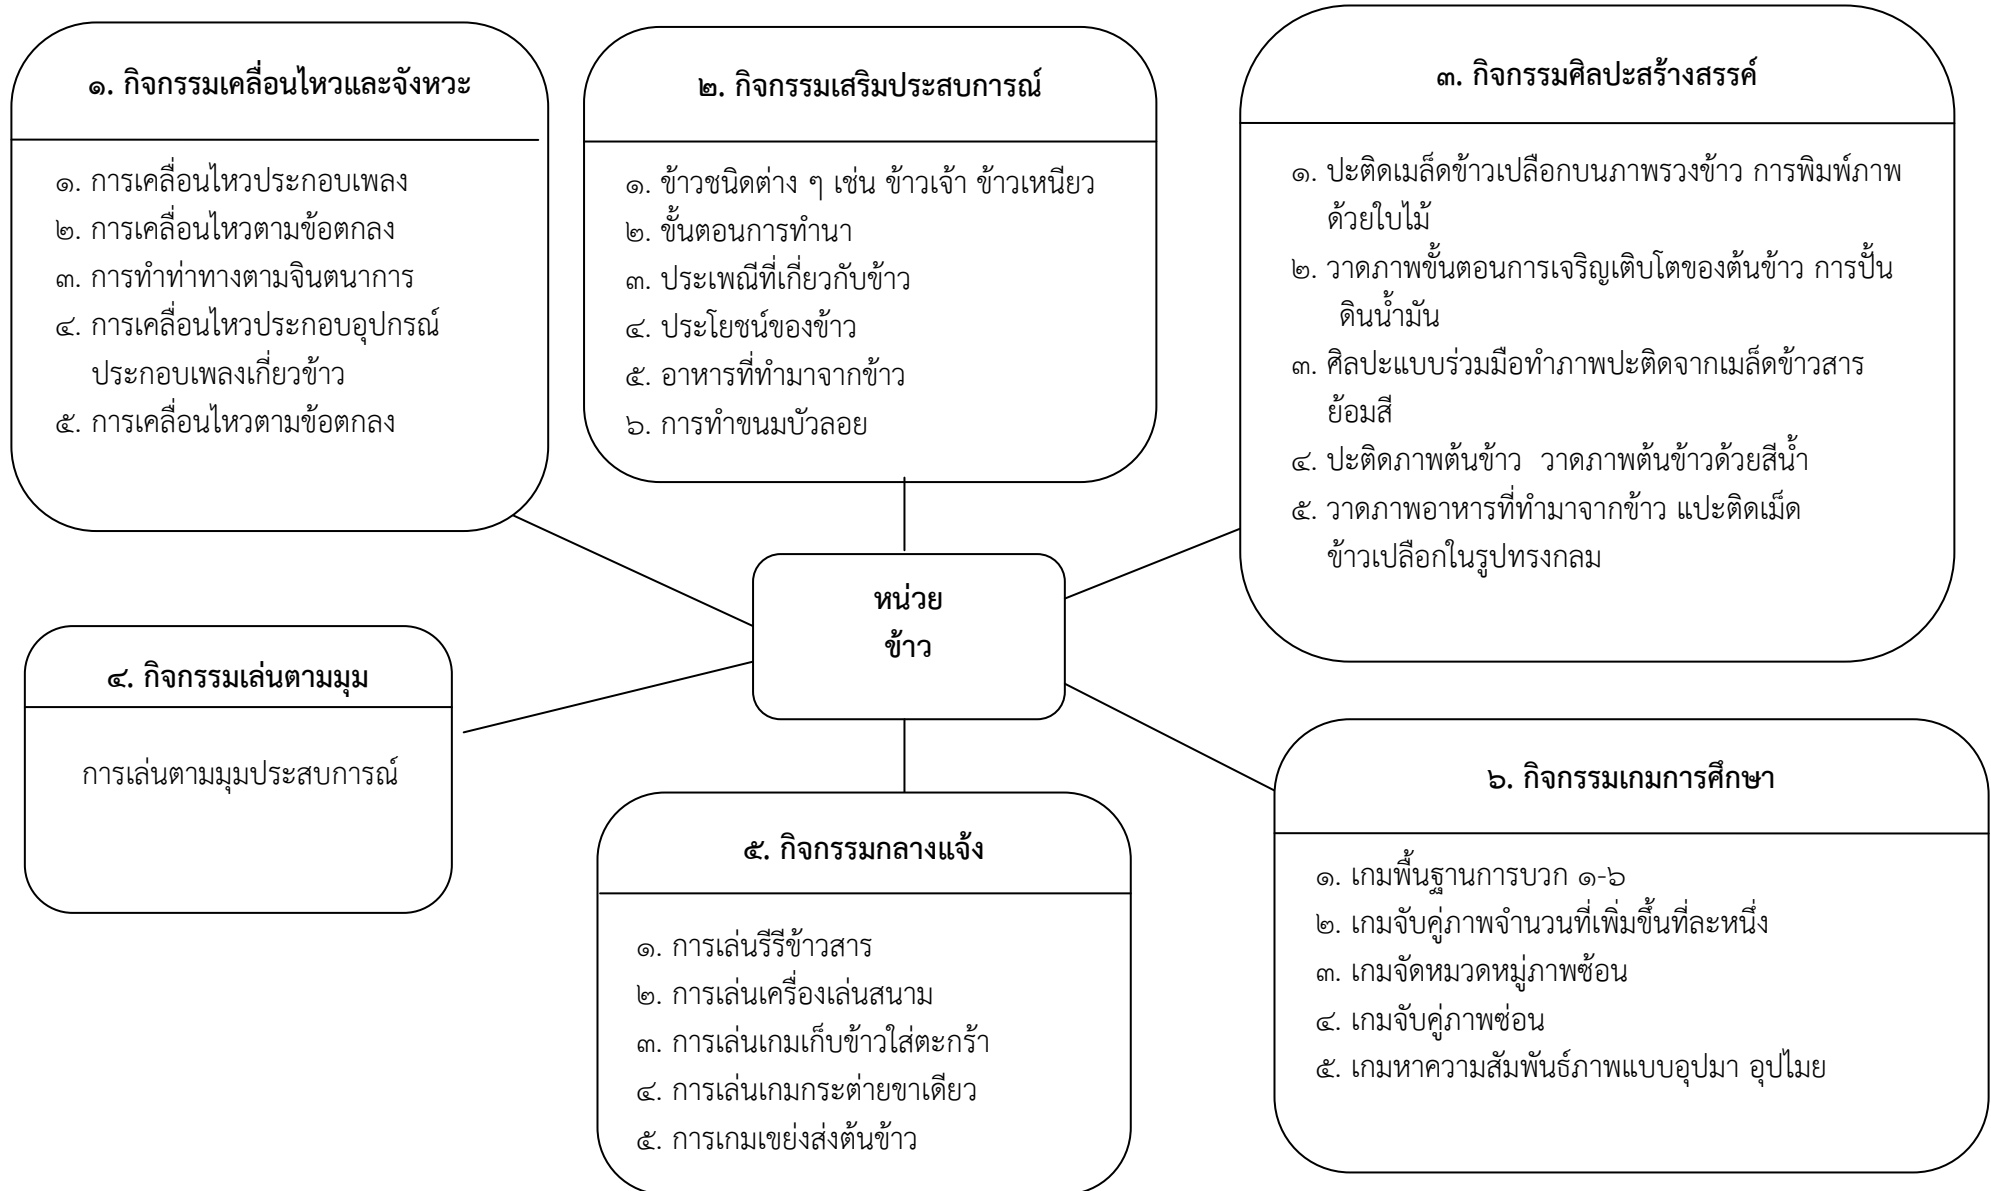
๑. กิจกรรมเคลื่อนไหวและจังหวะ

๑. การเคลื่อนไหวประกอบเพลง
๒. การเคลื่อนไหวตามข้อตกลง
๓. การทำท่าทางตามจินตนาการ
๔. การเคลื่อนไหวประกอบอุปกรณ์ ประกอบเพลงเกี่ยวข้าว
๕. การเคลื่อนไหวตามข้อตกลง

๒. กิจกรรมเสริมประสบการณ์

๑. ข้าวชนิดต่าง ๆ เช่น ข้าวเจ้า ข้าวเหนียว
๒. ขั้นตอนการทำนา
๓. ประเพณีที่เกี่ยวกับข้าว
๔. ประโยชน์ของข้าว
๕. อาหารที่ทำมาจากข้าว
๖. การทำขนมบัวลอย

๓. กิจกรรมศิลปะสร้างสรรค์

๑. ปะติดเมล็ดข้าวเปลือกบนภาพรวงข้าว การพิมพ์ภาพด้วยใบไม้
๒. วาดภาพขั้นตอนการเจริญเติบโตของต้นข้าว การปั้นดินน้ำมัน
๓. ศิลปะแบบร่วมมือทำภาพปะติดจากเมล็ดข้าวสารย้อมสี
๔. ปะติดภาพต้นข้าว วาดภาพต้นข้าวด้วยสีน้ำ
๕. วาดภาพอาหารที่ทำมาจากข้าว แปะติดเม็ดข้าวเปลือกในรูปทรงกลม

หน่วย
ข้าว

๔. กิจกรรมเล่นตามมุม

การเล่นตามมุมประสบการณ์

๕. กิจกรรมกลางแจ้ง

๑. การเล่นรีรีข้าวสาร
๒. การเล่นเครื่องเล่นสนาม
๓. การเล่นเกมเก็บข้าวใส่ตะกร้า
๔. การเล่นเกมกระต่ายขาเดียว
๕. การเกมเขย่งส่งต้นข้าว

๖. กิจกรรมเกมการศึกษา

๑. เกมพื้นฐานการบวก ๑-๖
๒. เกมจับคู่ภาพจำนวนที่เพิ่มขึ้นที่ละหนึ่ง
๓. เกมจัดหมวดหมู่ภาพซ้อน
๔. เกมจับคู่ภาพซ่อน
๕. เกมหาความสัมพันธ์ภาพแบบอุปมา อุปไมย